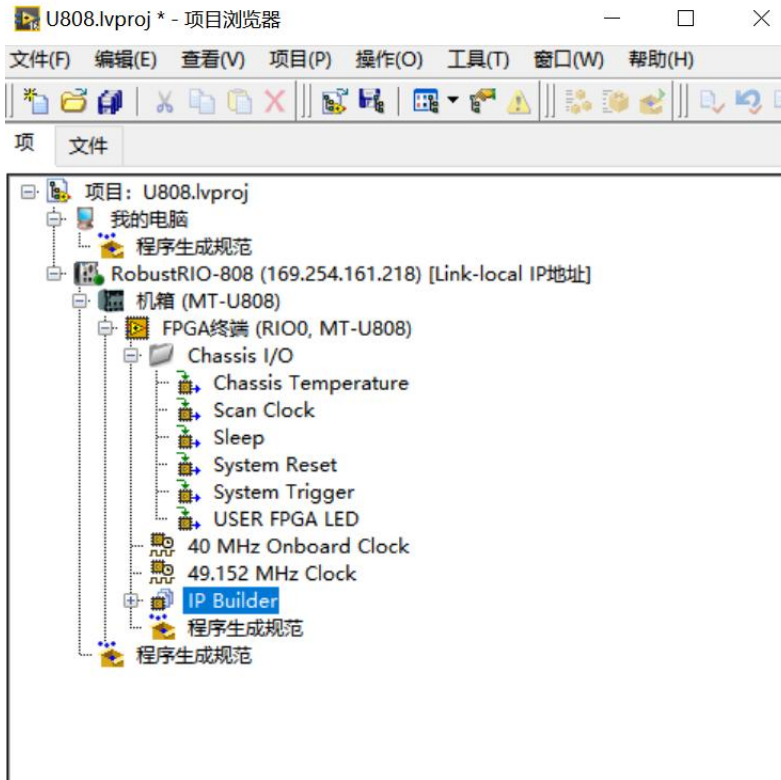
U808.lvproj * - 项目浏览器

文件(F) 编辑(E) 查看(V) 项目(P) 操作(O) 工具(T) 窗口(W) 帮助(H)

项 文件

项目：U808.lvproj
我的电脑
程序生成规范
RobustRIO-808 (169.254.161.218) [Link-local IP地址]
机箱 (MT-U808)
FPGA终端 (RIO0, MT-U808)
Chassis I/O
Chassis Temperature
Scan Clock
Sleep
System Reset
System Trigger
USER FPGA LED
40 MHz Onboard Clock
49.152 MHz Clock
IP Builder
程序生成规范
程序生成规范